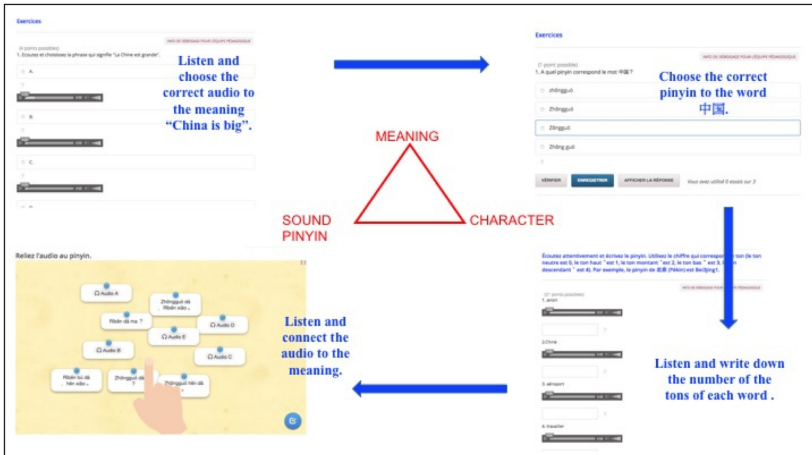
Exercices

INFO DE DÉBOGAGE POUR L'ÉQUIPE PÉDAGOGIQUE

(4 points possibles)
1. Écoutez et choisissez la phrase qui signifie "La Chine est grande".

A.

B.

C.

Listen and choose the correct audio to the meaning "China is big".

Exercices

INFO DE DÉBOGAGE POUR L'ÉQUIPE PÉDAGOGIQUE

(1 point possible)
1. A quel pinyin correspond le mot 中国 ?

zhōngguó

Zhōngguó

Zōngguó

Zhōng guó

Choose the correct pinyin to the word 中国.

VÉRIFIER ENREGISTRER AFFICHER LA RÉPONSE Vous avez utilisé 0 essais sur 3

MEANING

SOUND
PINYIN

CHARACTER

Reliez l'audio au pinyin.

Audio A
Zhōngguó dà
Rén xiǎo ...
Rén dà ma ?
Audio D
Audio E
Audio B
Audio C
Rén bú dà hěn xiǎo ...
Zhōngguó dà ?
Zhōngguó hěn dà ...

Listen and connect the audio to the meaning.

Écoutez attentivement et écrivez le pinyin. Utilisez le chiffre qui correspond au ton (le ton neutre est 0, le ton haut " est 1, le ton montant " est 2, le ton bas " est 3, le ton descendant " est 4). Par exemple, le pinyin de 北京 (Pékin) est Bei3jing1.

INFO DE DÉBOGAGE POUR L'ÉQUIPE PÉDAGOGIQUE

(27 points possibles)
1. avion

2.Chine

3. aéroport

4. travailler

Listen and write down the number of the tons of each word .